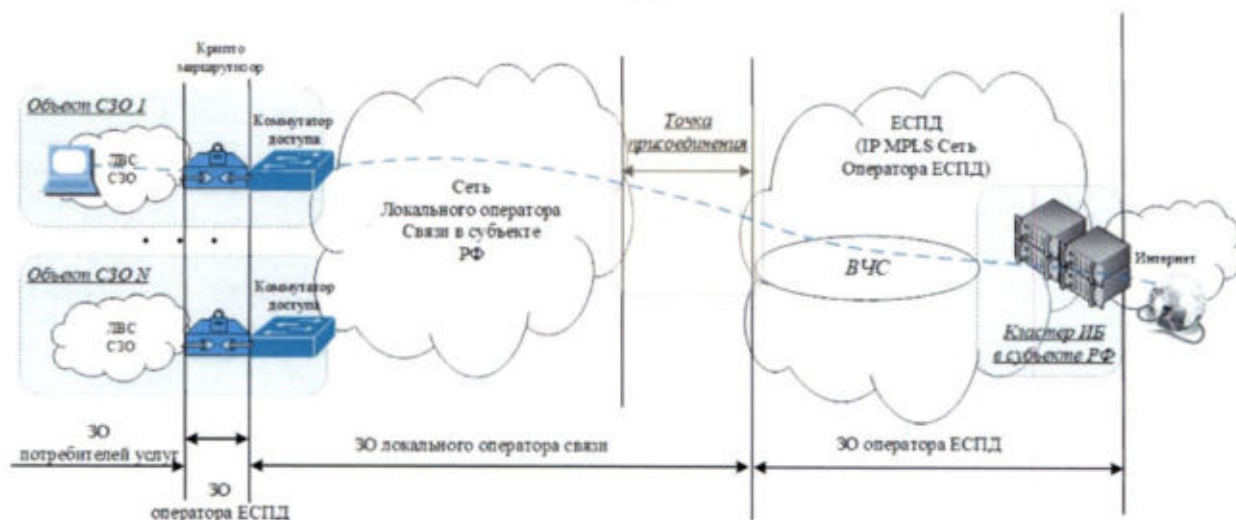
Крипто маршрутизатор

Объект СЗО 1

ЛВС СЗО

Коммутатор доступа

Сеть Локального оператора Связи в субъекте РФ

Точка присоединения

ЕСПД (IP MPLS Сеть Оператора ЕСПД)

ВЧС

Интернет

Кластер ИБ в субъекте РФ

Объект СЗО N

ЛВС СЗО

Коммутатор доступа

ЗО потребителей услуг

ЗО оператора ЕСПД

ЗО локального оператора связи

ЗО оператора ЕСПД